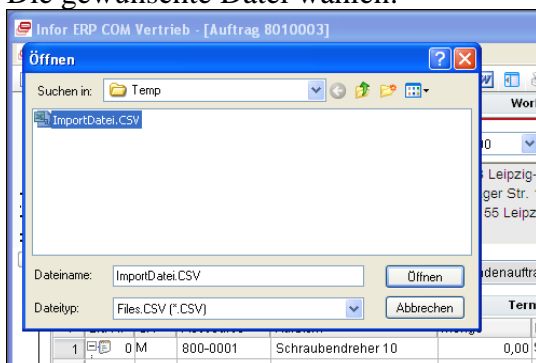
Die gewünschte Datei wählen.

Infor ERP COM Vertrieb - [Auftrag 8010003]

Öffnen

Suchen in: Temp

ImportDatei.CSV

Dateiname: ImportDatei.CSV

Öffnen

Dateityp: Files.CSV (*.CSV)

Abbrechen

Wor

Leipzig-

ger Str.

55 Leipz

denauftra

Term

1 0 M 800-0001 Schraubendreher 10 0,00